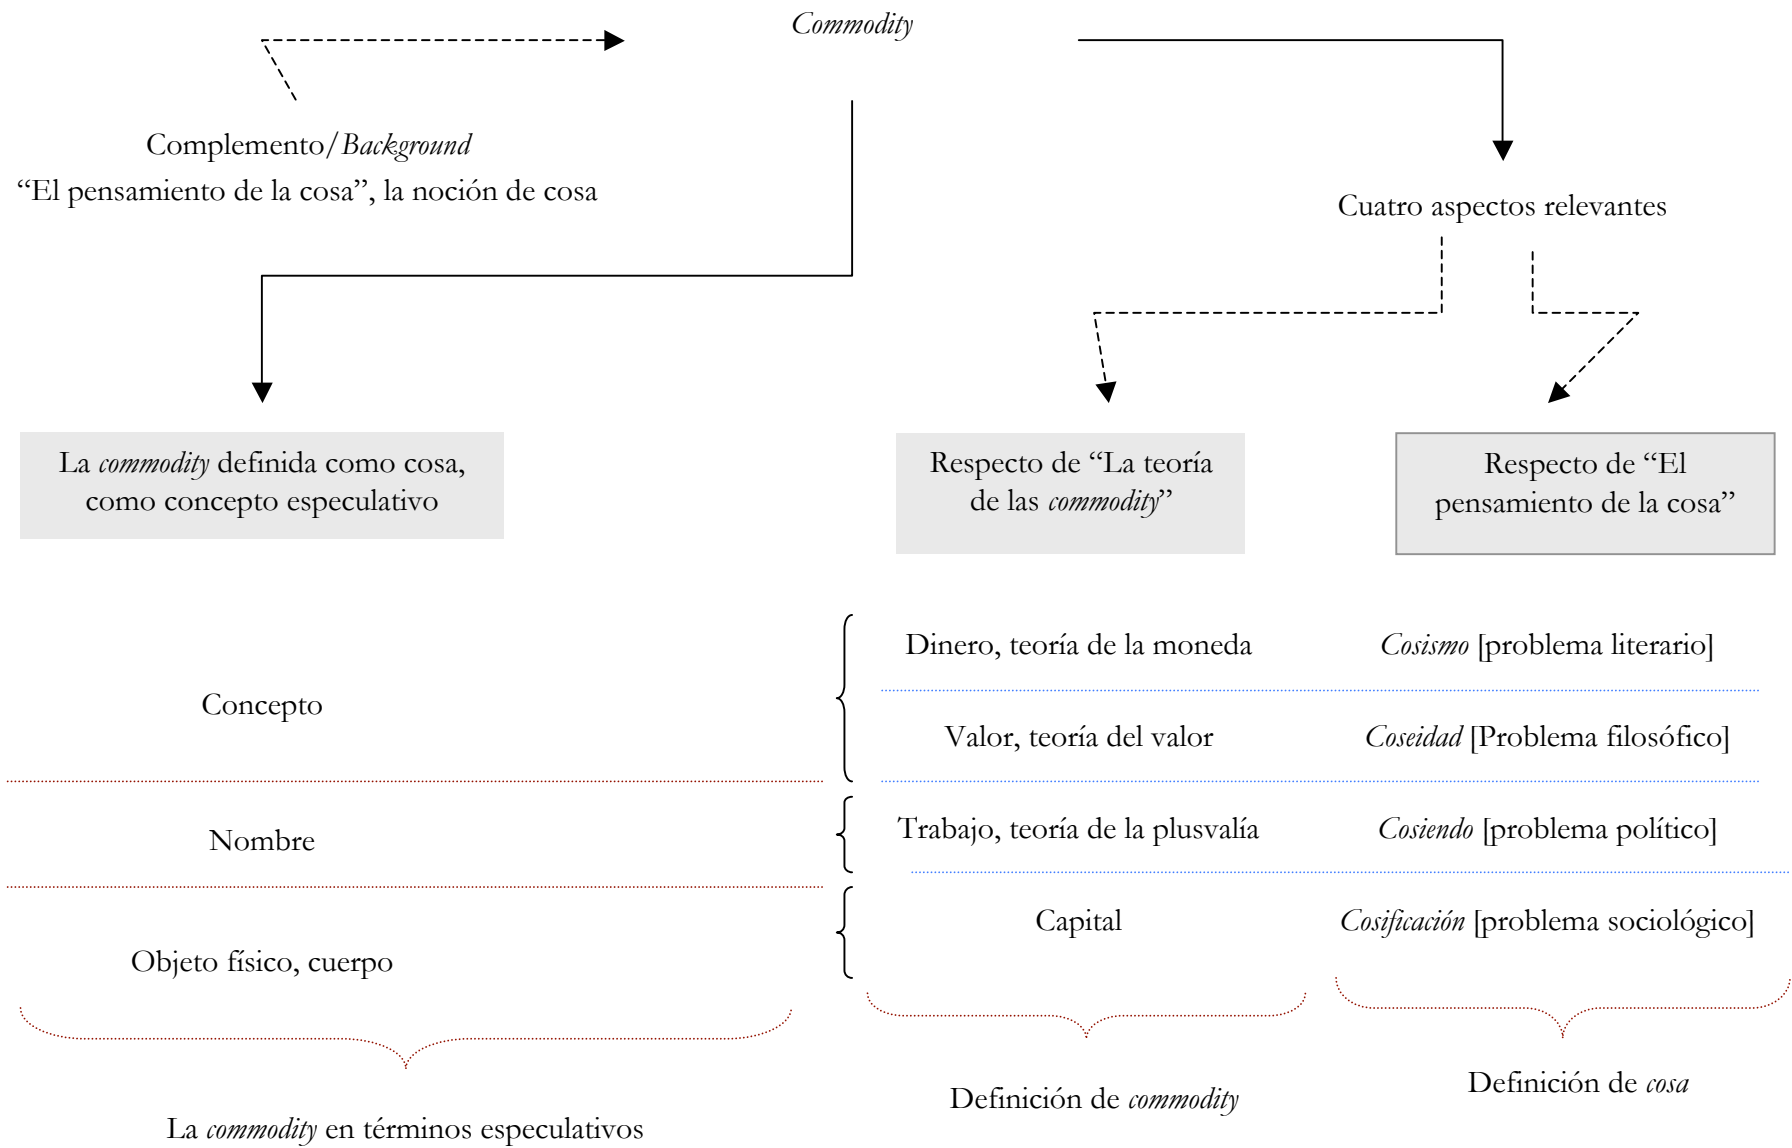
Commodity

Complemento/Background
“El pensamiento de la cosa”, la noción de cosa

Cuatro aspectos relevantes

La commodity definida como cosa, como concepto especulativo

Respecto de “La teoría de las commodity”

Respecto de “El pensamiento de la cosa”

Concepto

Nombre

Objeto físico, cuerpo

Dinero, teoría de la moneda

Valor, teoría del valor

Trabajo, teoría de la plusvalía

Capital

Cosismo [problema literario]

Coseidad [Problema filosófico]

Cosiendo [problema político]

Cosificación [problema sociológico]

La commodity en términos especulativos

Definición de commodity

Definición de cosa